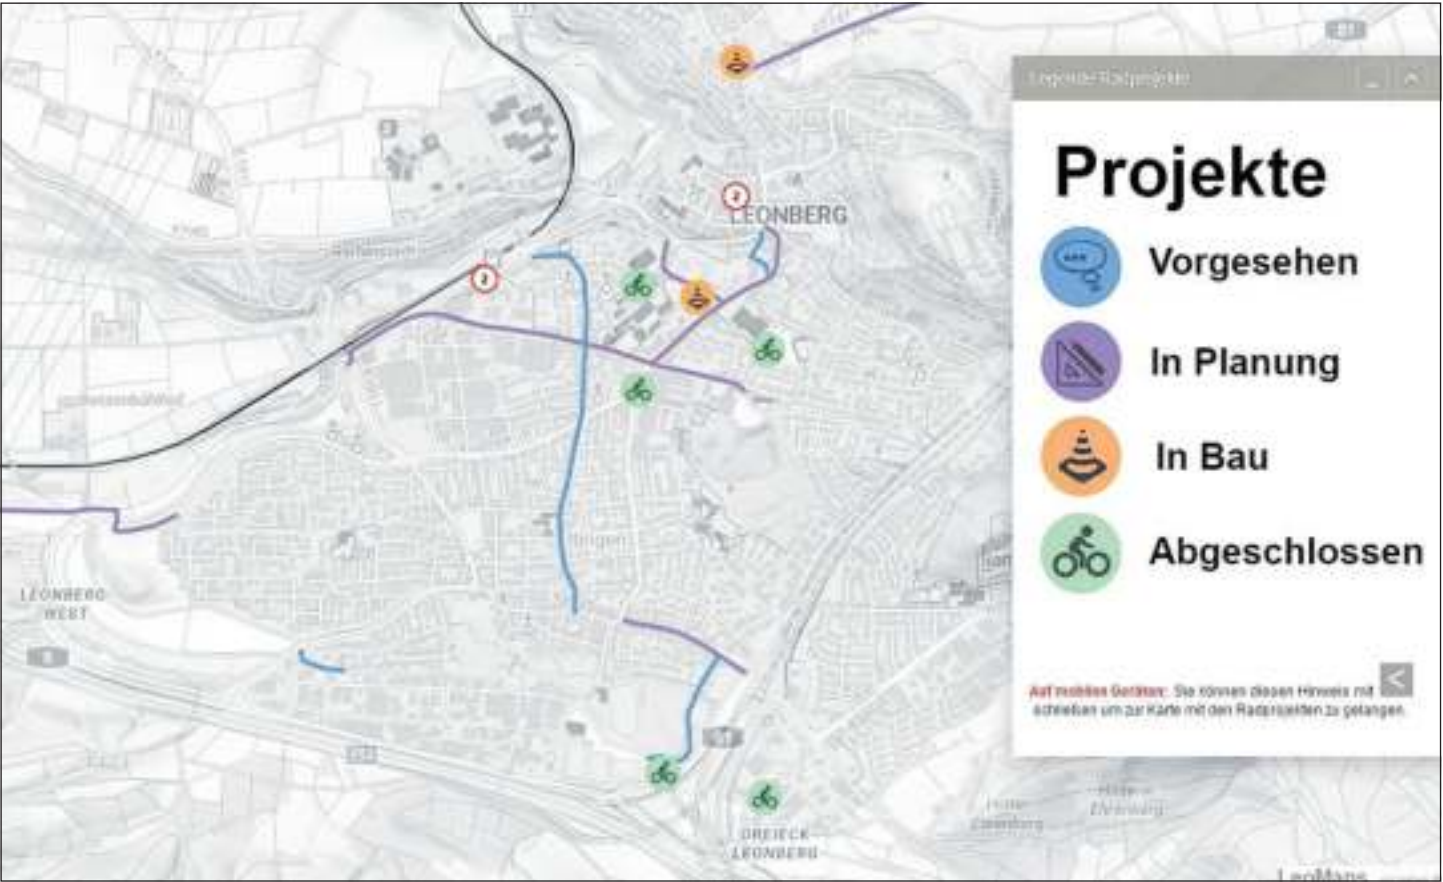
LEONBERG

LEONBERG WEST

DREIECK LEONBERG

Legende Radprojekte

Projekte

Vorgesehen

In Planung

In Bau

Abgeschlossen

Auf mobilen Geräten: Sie können diesen Hinweis mit schließen um zur Karte mit den Radprojekten zu gelangen.

LeoMaps